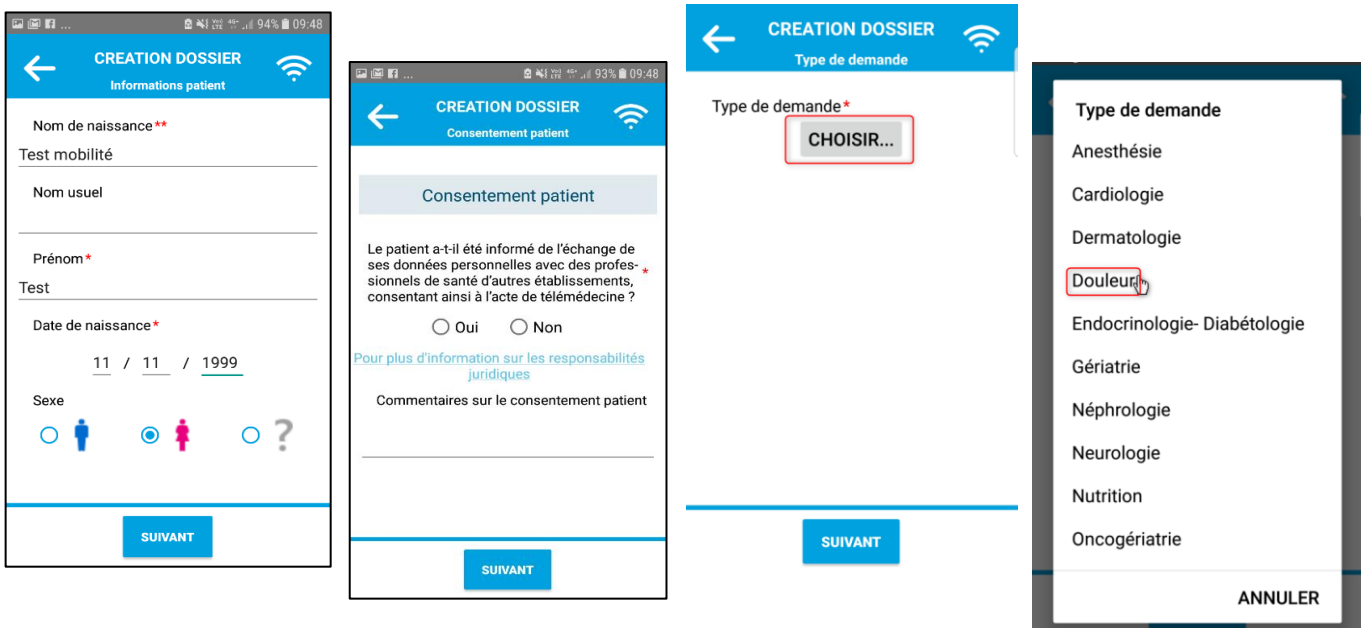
94% 09:48

CREATION DOSSIER
Informations patient

Nom de naissance**
Test mobilité

Nom usuel

Prénom*
Test

Date de naissance*
11 / 11 / 1999

Sexe

?

SUIVANT

93% 09:48

CREATION DOSSIER
Consentement patient

Consentement patient

Le patient a-t-il été informé de l'échange de ses données personnelles avec des professionnels de santé d'autres établissements, consentant ainsi à l'acte de télémédecine ? *

Oui Non

Pour plus d'information sur les responsabilités juridiques

Commentaires sur le consentement patient

SUIVANT

CREATION DOSSIER
Type de demande

Type de demande*
CHOISIR...

SUIVANT

Type de demande
Anesthésie
Cardiologie
Dermatologie
Douleur
Endocrinologie- Diabétologie
Gériatrie
Néphrologie
Neurologie
Nutrition
Oncogériatrie
ANNULER